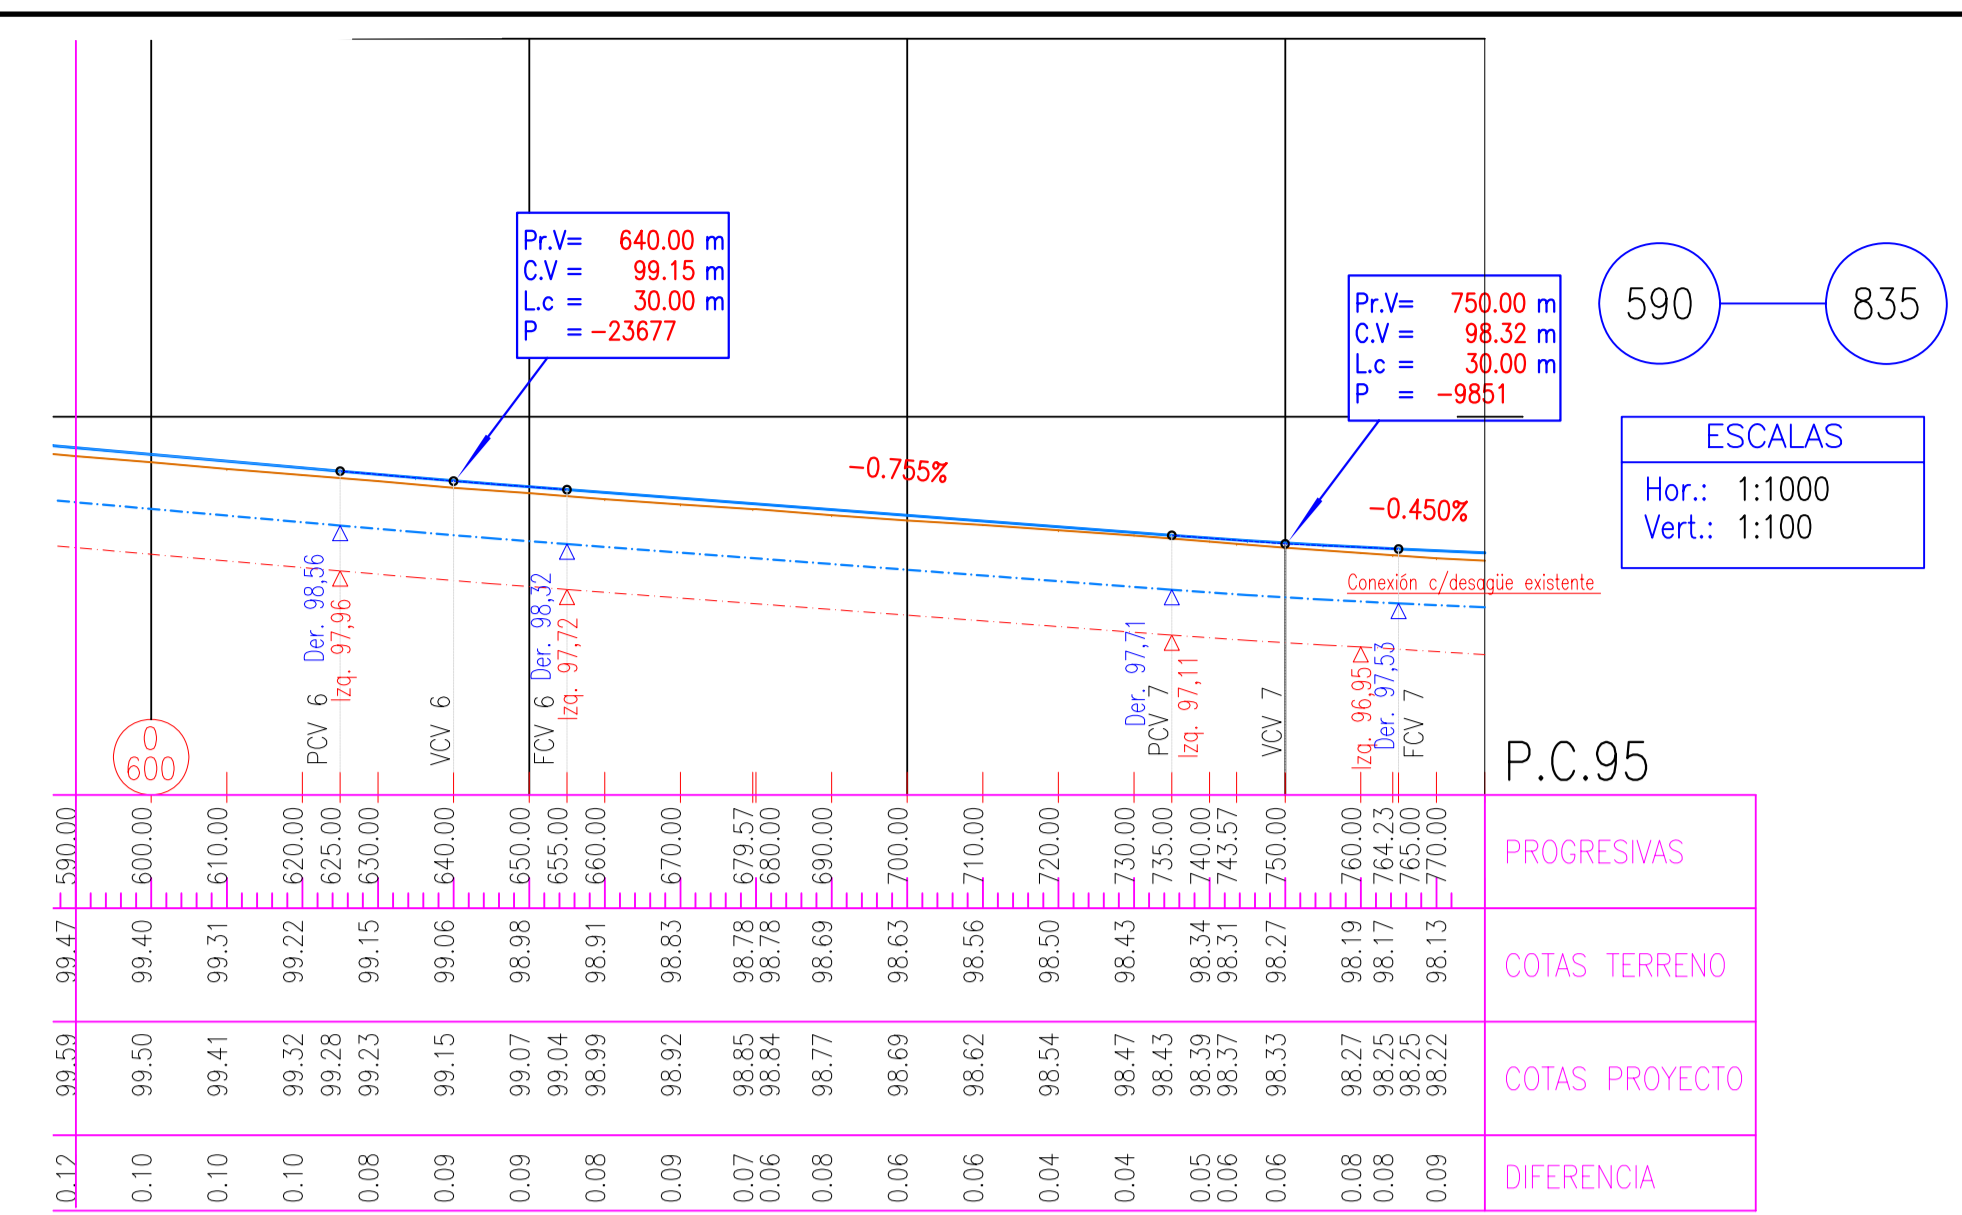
Pr.V= 640.00 m
C.V = 99.15 m
L.c = 30.00 m
P = −23677

Pr.V= 750.00 m
C.V = 98.32 m
L.c = 30.00 m
P = −9851

590 835

ESCALAS
Hor.: 1:1000
Vert.: 1:100

−0.755%

−0.450%

Conexión c/desagüe existente

Der. 98,56
Izq. 97,96
PCV 6
VCV 6
Der. 98,32
Izq. 97,72
FCV 6
Der. 97,71
PCV 7
Izq. 97,11
VCV 7
Izq. 96,95
Der. 97,53
FCV 7

0
600

P.C.95

| 590.00 | 600.00 | 610.00 | 620.00 | 625.00 | 630.00 | 640.00 | 650.00 | 655.00 | 660.00 | 670.00 | 679.57 | 680.00 | 690.00 | 700.00 | 710.00 | 720.00 | 730.00 | 735.00 | 740.00 | 743.57 | 750.00 | 760.00 | 764.23 | 765.00 | 770.00 | PROGRESIVAS |
|---|---|---|---|---|---|---|---|---|---|---|---|---|---|---|---|---|---|---|---|---|---|---|---|---|---|---|
| 99.47 | 99.40 | 99.31 | 99.22 | | 99.15 | 99.06 | 98.98 | | 98.91 | 98.83 | 98.78 | 98.78 | 98.69 | 98.63 | 98.56 | 98.50 | 98.43 | | 98.34 | 98.31 | 98.27 | 98.19 | 98.17 | | 98.13 | COTAS TERRENO |
| 99.59 | 99.50 | 99.41 | 99.32 | 99.28 | 99.23 | 99.15 | 99.07 | 99.04 | 98.99 | 98.92 | 98.85 | 98.84 | 98.77 | 98.69 | 98.62 | 98.54 | 98.47 | 98.43 | 98.39 | 98.37 | 98.33 | 98.27 | 98.25 | 98.25 | 98.22 | COTAS PROYECTO |
| 0.12 | 0.10 | 0.10 | 0.10 | | 0.08 | 0.09 | 0.09 | | 0.08 | 0.09 | 0.07 | 0.06 | 0.08 | 0.06 | 0.06 | 0.04 | 0.04 | | 0.05 | 0.06 | 0.06 | 0.08 | 0.08 | | 0.09 | DIFERENCIA |